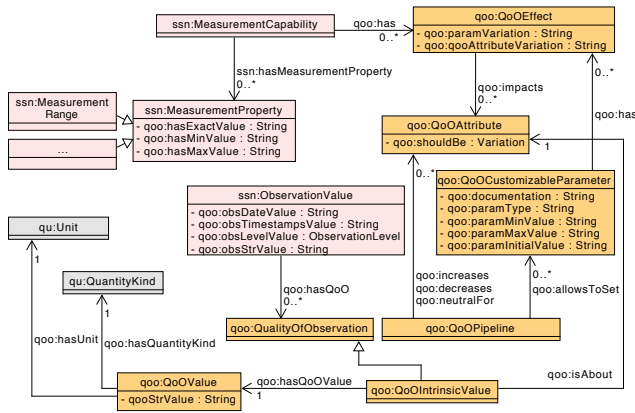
ssn:MeasurementCapability

qoo:has
0..*

qoo:QoOEffect
- qoo:paramVariation : String
- qoo:qooAttributeVariation : String

ssn:hasMeasurementProperty
0..*

ssn:Measurement Range

...

ssn:MeasurementProperty
- qoo:hasExactValue : String
- qoo:hasMinValue : String
- qoo:hasMaxValue : String

qoo:impacts
0..*

0..*

qoo:has

qoo:QoOAttribute
- qoo:shouldBe : Variation

1

0..*

qoo:QoOCustomizableParameter
- qoo:documentation : String
- qoo:paramType : String
- qoo:paramMinValue : String
- qoo:paramMaxValue : String
- qoo:paramInitialValue : String

ssn:ObservationValue
- qoo:obsDateValue : String
- qoo:obsTimestampsValue : String
- qoo:obsLevelValue : ObservationLevel
- qoo:obsStrValue : String

qu:Unit

qu:QuantityKind

1

1

qoo:hasQoO
0..*

qoo:increases
qoo:decreases
qoo:neutralFor

0..*
qoo:allowsToSet

qoo:hasUnit

qoo:hasQuantityKind

qoo:QualityOfObservation

qoo:QoOPipeline

qoo:isAbout

qoo:QoOValue
- qooStrValue : String

1

qoo:hasQoOValue

qoo:QoOIntrinsicValue